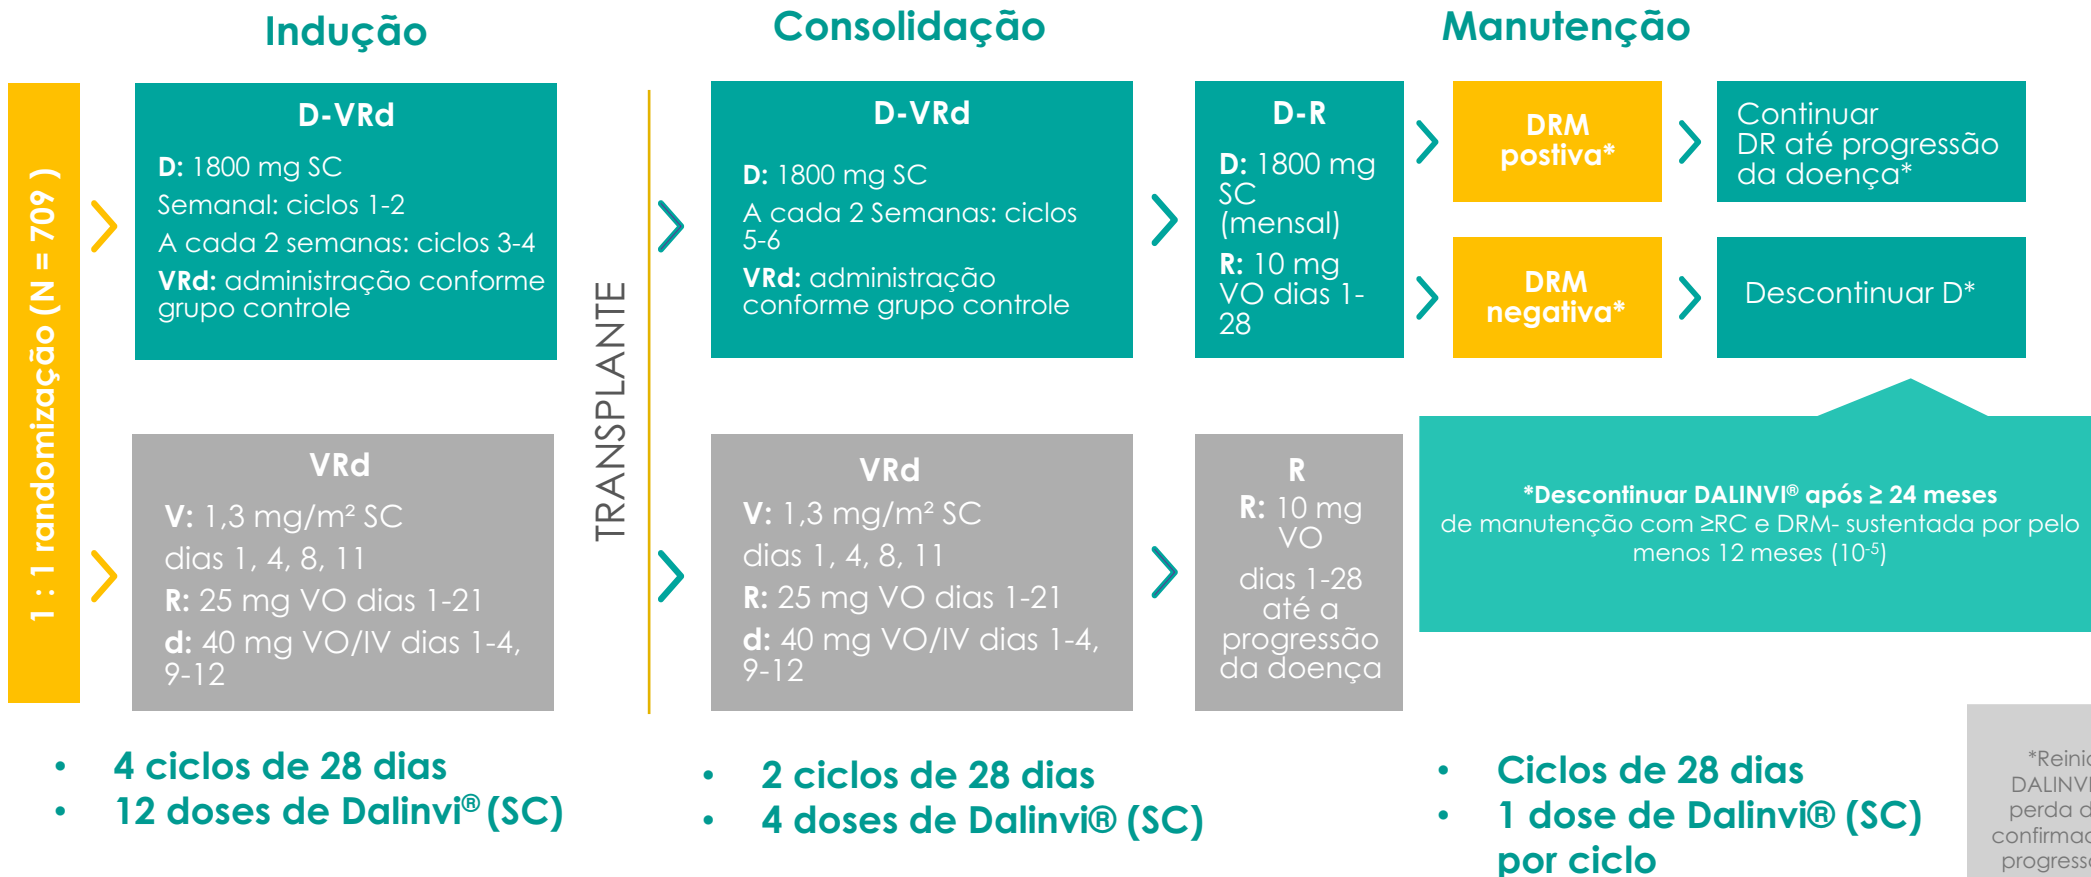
Indução

Consolidação

Manutenção

1 : 1 randomização (N = 709 )

D-VRd

D: 1800 mg SC

Semanal: ciclos 1-2

A cada 2 semanas: ciclos 3-4

VRd: administração conforme grupo controle

VRd

V: 1,3 mg/m² SC

dias 1, 4, 8, 11

R: 25 mg VO dias 1-21

d: 40 mg VO/IV dias 1-4, 9-12

TRANSPLANTE

D-VRd

D: 1800 mg SC

A cada 2 Semanas: ciclos 5-6

VRd: administração conforme grupo controle

VRd

V: 1,3 mg/m² SC

dias 1, 4, 8, 11

R: 25 mg VO dias 1-21

d: 40 mg VO/IV dias 1-4, 9-12

D-R

D: 1800 mg SC (mensal)

R: 10 mg VO dias 1-28

R

R: 10 mg VO

dias 1-28 até a progressão da doença

DRM postiva*

Continuar DR até progressão da doença*

DRM negativa*

Descontinuar D*

*Descontinuar DALINVI® após ≥ 24 meses de manutenção com ≥RC e DRM- sustentada por pelo menos 12 meses ($10^{-5}$)

• 4 ciclos de 28 dias
• 12 doses de Dalinvi® (SC)

• 2 ciclos de 28 dias
• 4 doses de Dalinvi® (SC)

• Ciclos de 28 dias
• 1 dose de Dalinvi® (SC) por ciclo

*Reinic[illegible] DALINV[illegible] perda d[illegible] confirma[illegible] progress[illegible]